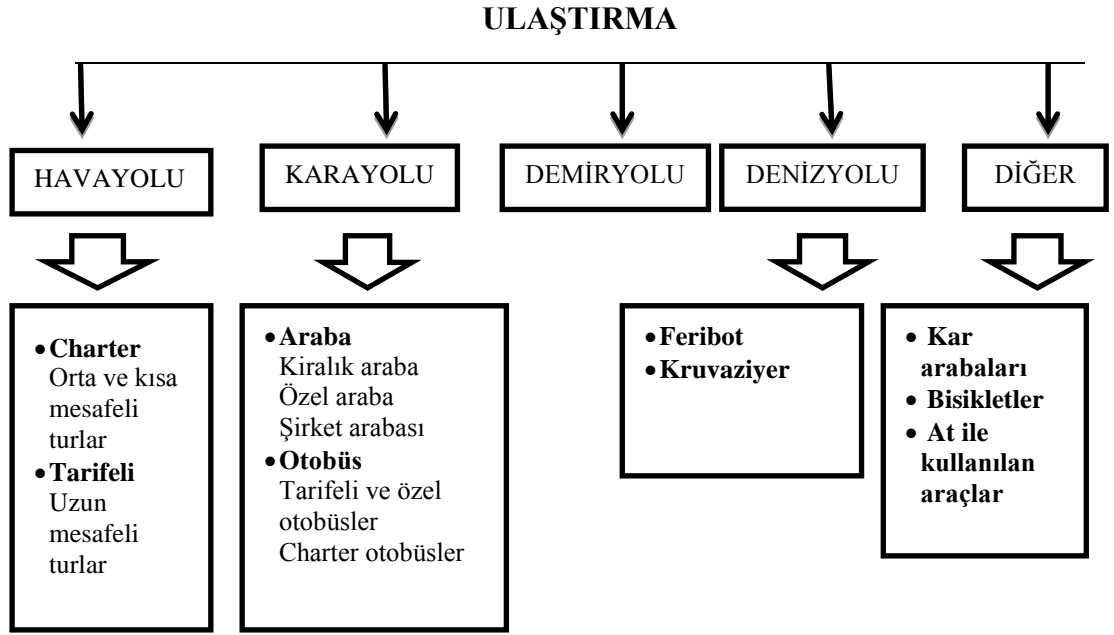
ULAŞTIRMA

HAVAYOLU

KARAYOLU

DEMİRYOLU

DENİZYOLU

DİĞER

• Charter
Orta ve kısa mesafeli turlar
• Tarifeli
Uzun mesafeli turlar

• Araba
Kiralık araba
Özel araba
Şirket arabası
• Otobüs
Tarifeli ve özel otobüsler
Charter otobüsler

• Feribot
• Kruvaziyer

• Kar arabaları
• Bisikletler
• At ile kullanılan araçlar